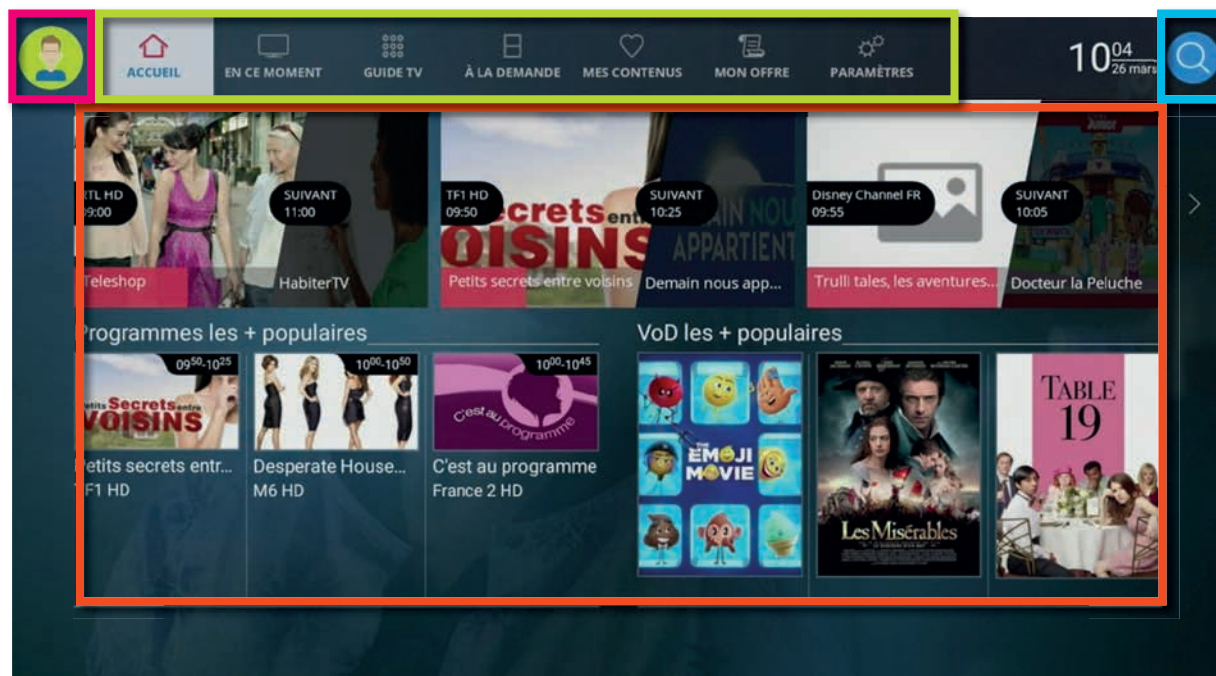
ACCUEIL
EN CE MOMENT
GUIDE TV
À LA DEMANDE
MES CONTENUS
MON OFFRE
PARAMÈTRES

$10^{04}$ 26 mars

RTL HD
09:00
SUIVANT
11:00
Teleshop
HabiterTV

TF1 HD
09:50
Secrets entre VOISINS
SUIVANT
10:25
DEMAIN NOUS APPARTIENT
Petits secrets entre voisins
Demain nous app...

Disney Channel FR
09:55
SUIVANT
10:05
Trulli tales, les aventures...
Docteur la Peluche

Programmes les + populaires

$09^{50}$-$10^{25}$
Petits Secrets entre VOISINS
Petits secrets entr...
TF1 HD

$10^{00}$-$10^{50}$
Desperate House...
M6 HD

$10^{00}$-$10^{45}$
C'est au programme
C'est au programme
France 2 HD

VoD les + populaires

THE EMOJI MOVIE
Les Misérables
TABLE 19